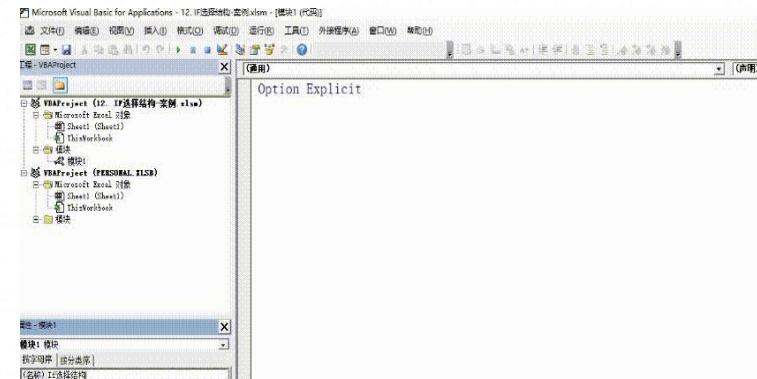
Microsoft Visual Basic for Applications - 12. IF选择结构-案例.xlsm - [模块1 (代码)]

文件(F) 编辑(E) 视图(V) 插入(I) 格式(O) 调试(D) 运行(R) 工具(T) 外接程序(A) 窗口(W) 帮助(H)

工程 - VBAProject

VBAProject (12. IF选择结构-案例.xlsm)
Microsoft Excel 对象
Sheet1 (Sheet1)
ThisWorkbook
模块
模块1
VBAProject (PERSONAL.XLSB)
Microsoft Excel 对象
Sheet1 (Sheet1)
ThisWorkbook
模块

属性 - 模块1
模块1 模块
按字母序 按分类序
(名称) IF选择结构

(通用)
(声明)

Option Explicit